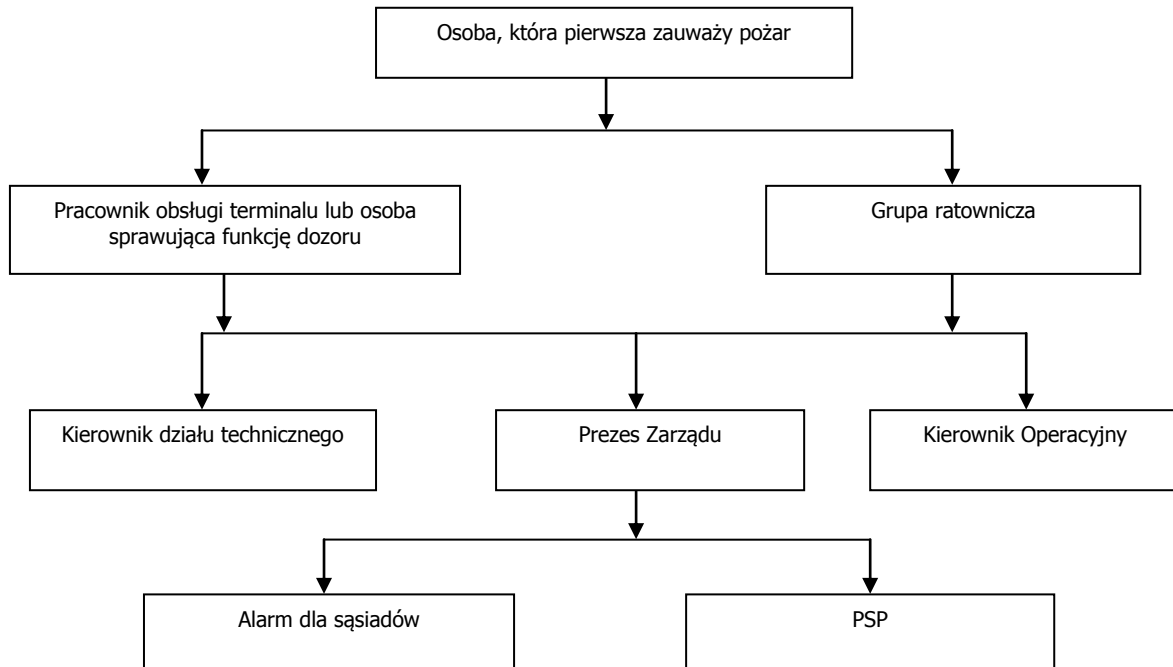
Osoba, która pierwsza zauważy pożar

Pracownik obsługi terminalu lub osoba sprawująca funkcję dozoru

Grupa ratownicza

Kierownik działu technicznego

Prezes Zarządu

Kierownik Operacyjny

Alarm dla sąsiadów

PSP